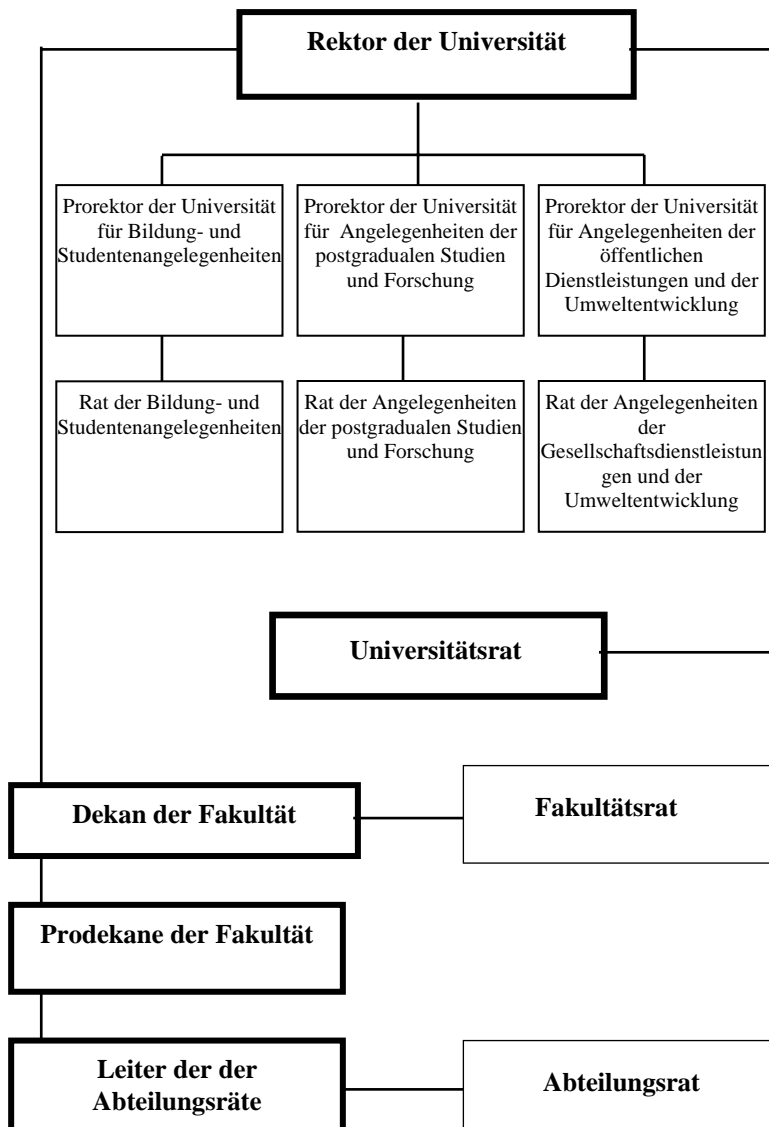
Rektor der Universität

Prorektor der Universität für Bildung- und Studentenangelegenheiten

Prorektor der Universität für Angelegenheiten der postgradualen Studien und Forschung

Prorektor der Universität für Angelegenheiten der öffentlichen Dienstleistungen und der Umweltentwicklung

Rat der Bildung- und Studentenangelegenheiten

Rat der Angelegenheiten der postgradualen Studien und Forschung

Rat der Angelegenheiten der Gesellschaftsdienstleistungen und der Umweltentwicklung

Universitätsrat

Dekan der Fakultät

Fakultätsrat

Prodekane der Fakultät

Leiter der der Abteilungsräte

Abteilungsrat